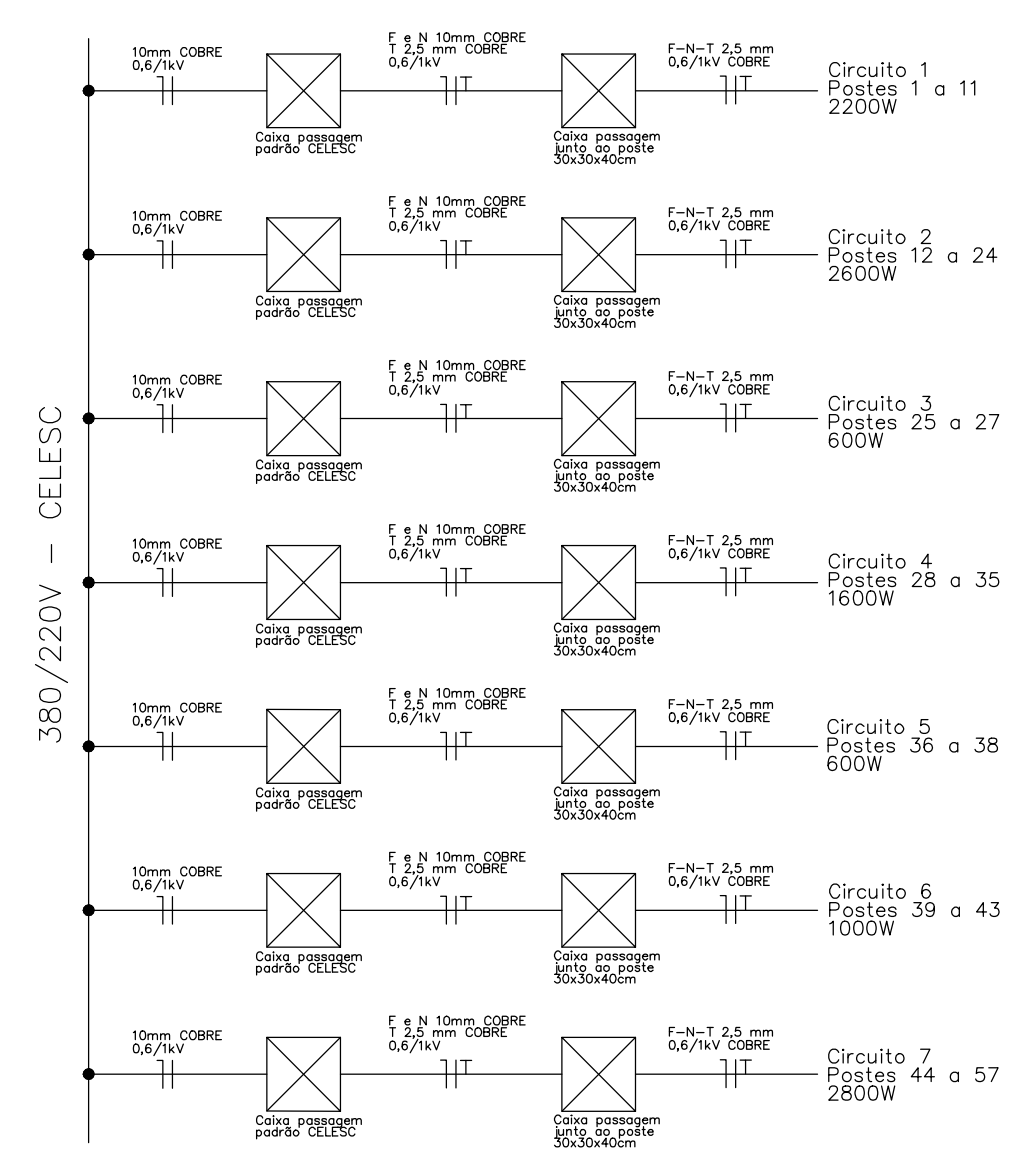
380/220V – CELESC

10mm COBRE
0,6/1kV

Caixa passagem
padrão CELESC

F e N 10mm COBRE
T 2,5 mm COBRE
0,6/1kV

T

Caixa passagem
junto ao poste
30x30x40cm

F–N–T 2,5 mm
0,6/1kV COBRE

T

Circuito 1
Postes 1 a 11
2200W

10mm COBRE
0,6/1kV

Caixa passagem
padrão CELESC

F e N 10mm COBRE
T 2,5 mm COBRE
0,6/1kV

T

Caixa passagem
junto ao poste
30x30x40cm

F–N–T 2,5 mm
0,6/1kV COBRE

T

Circuito 2
Postes 12 a 24
2600W

10mm COBRE
0,6/1kV

Caixa passagem
padrão CELESC

F e N 10mm COBRE
T 2,5 mm COBRE
0,6/1kV

T

Caixa passagem
junto ao poste
30x30x40cm

F–N–T 2,5 mm
0,6/1kV COBRE

T

Circuito 3
Postes 25 a 27
600W

10mm COBRE
0,6/1kV

Caixa passagem
padrão CELESC

F e N 10mm COBRE
T 2,5 mm COBRE
0,6/1kV

T

Caixa passagem
junto ao poste
30x30x40cm

F–N–T 2,5 mm
0,6/1kV COBRE

T

Circuito 4
Postes 28 a 35
1600W

10mm COBRE
0,6/1kV

Caixa passagem
padrão CELESC

F e N 10mm COBRE
T 2,5 mm COBRE
0,6/1kV

T

Caixa passagem
junto ao poste
30x30x40cm

F–N–T 2,5 mm
0,6/1kV COBRE

T

Circuito 5
Postes 36 a 38
600W

10mm COBRE
0,6/1kV

Caixa passagem
padrão CELESC

F e N 10mm COBRE
T 2,5 mm COBRE
0,6/1kV

T

Caixa passagem
junto ao poste
30x30x40cm

F–N–T 2,5 mm
0,6/1kV COBRE

T

Circuito 6
Postes 39 a 43
1000W

10mm COBRE
0,6/1kV

Caixa passagem
padrão CELESC

F e N 10mm COBRE
T 2,5 mm COBRE
0,6/1kV

T

Caixa passagem
junto ao poste
30x30x40cm

F–N–T 2,5 mm
0,6/1kV COBRE

T

Circuito 7
Postes 44 a 57
2800W